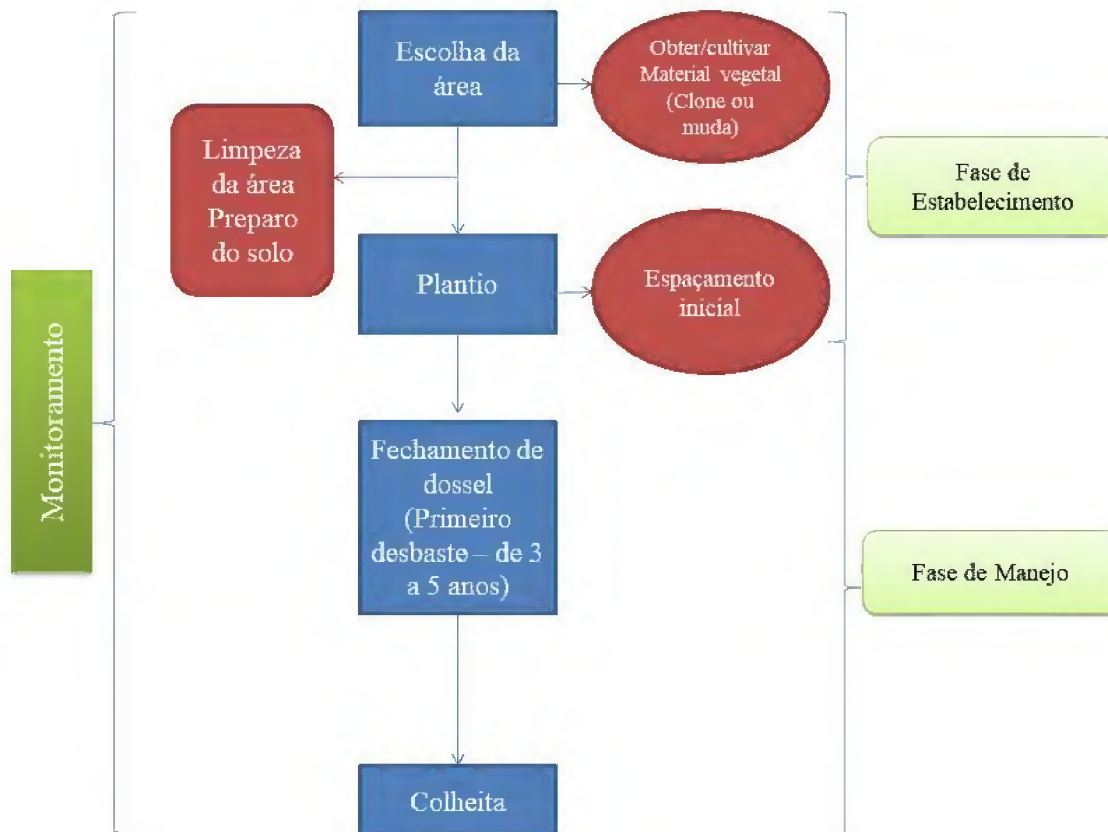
Monitoramento

Escolha da área

Obter/cultivar Material vegetal (Clone ou muda)

Limpeza da área Preparo do solo

Plantio

Espaçamento inicial

Fase de Estabelecimento

Fechamento de dossel (Primeiro desbaste – de 3 a 5 anos)

Fase de Manejo

Colheita